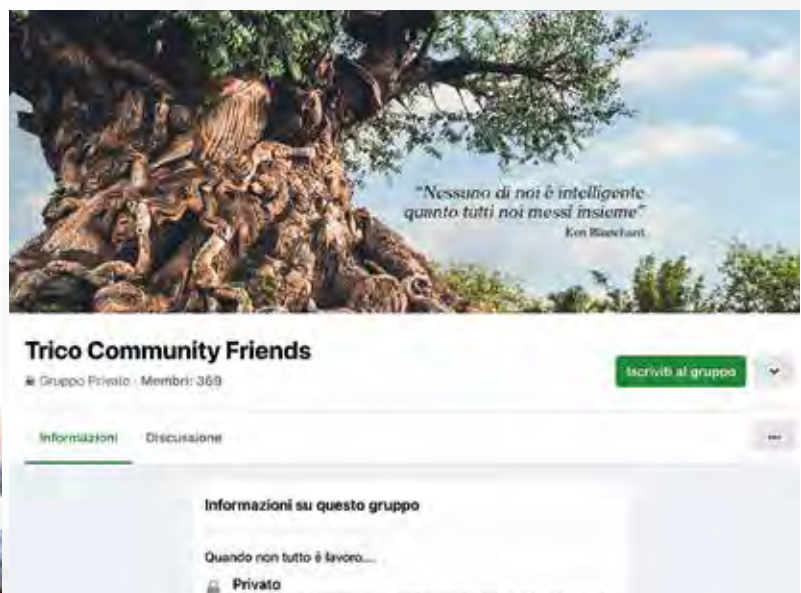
"Nessuno di noi è intelligente quanto tutti noi messi insieme"
Ken Blanchard

Trico Community Friends
Gruppo Privato · Membri: 369

Iscriviti al gruppo

Informazioni Discussione

Informazioni su questo gruppo

Quando non tutto è lavoro....

Privato